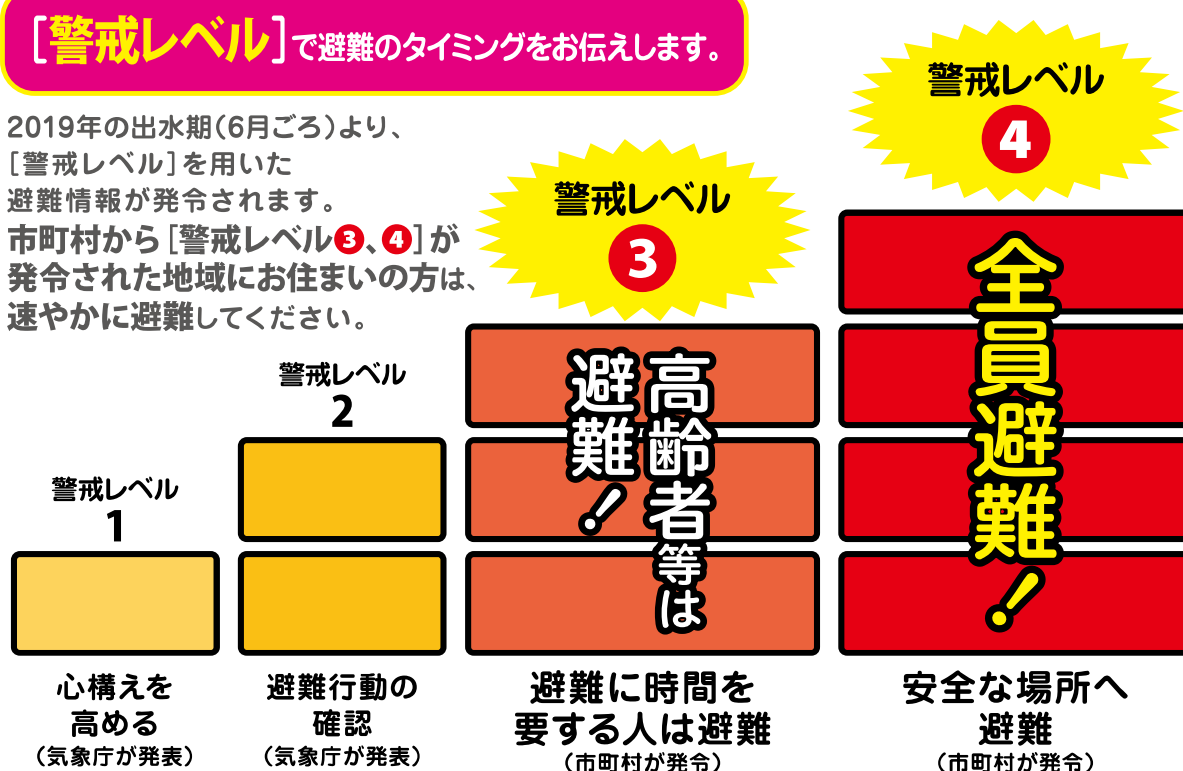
［警戒レベル］で避難のタイミングをお伝えします。

2019年の出水期（6月ごろ）より、［警戒レベル］を用いた避難情報が発令されます。
市町村から［警戒レベル❸、❹］が発令された地域にお住まいの方は、速やかに避難してください。

警戒レベル
4

全員避難！

警戒レベル
3

高齢者等は避難！

警戒レベル
2

警戒レベル
1

心構えを高める
（気象庁が発表）

避難行動の確認
（気象庁が発表）

避難に時間を要する人は避難
（市町村が発令）

安全な場所へ避難
（市町村が発令）